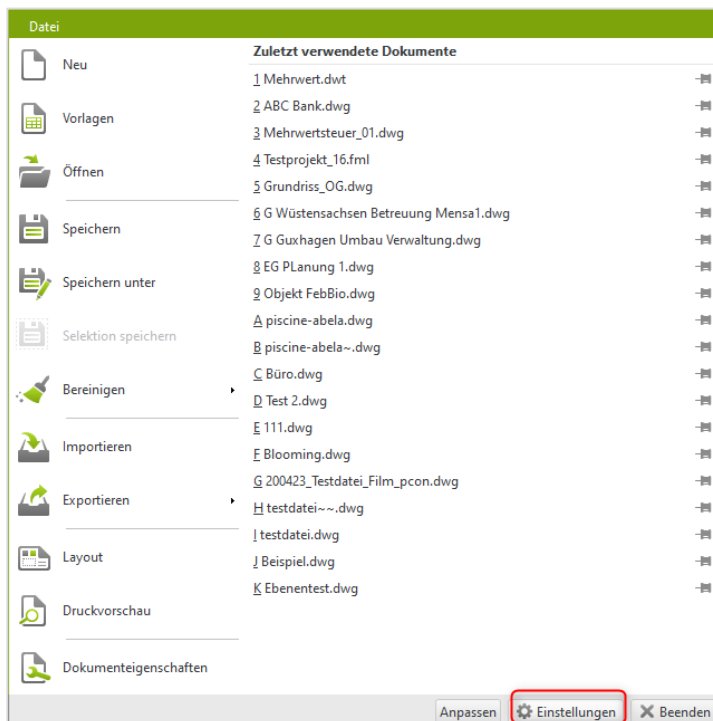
Datei

Neu

Vorlagen

Öffnen

Speichern

Speichern unter

Selektion speichern

Bereinigen

Importieren

Exportieren

Layout

Druckvorschau

Dokumenteigenschaften

Zuletzt verwendete Dokumente

1 Mehrwert.dwt
2 ABC Bank.dwg
3 Mehrwertsteuer_01.dwg
4 Testprojekt_16.fml
5 Grundriss_OG.dwg
6 G Wüstensachsen Betreuung Mensa1.dwg
7 G Guxhagen Umbau Verwaltung.dwg
8 EG PLanung 1.dwg
9 Objekt FebBio.dwg
A piscine-abela.dwg
B piscine-abela~.dwg
C Büro.dwg
D Test 2.dwg
E 111.dwg
F Blooming.dwg
G 200423_Testdatei_Film_pcon.dwg
H testdatei~~.dwg
I testdatei.dwg
J Beispiel.dwg
K Ebenentest.dwg

Anpassen Einstellungen Beenden